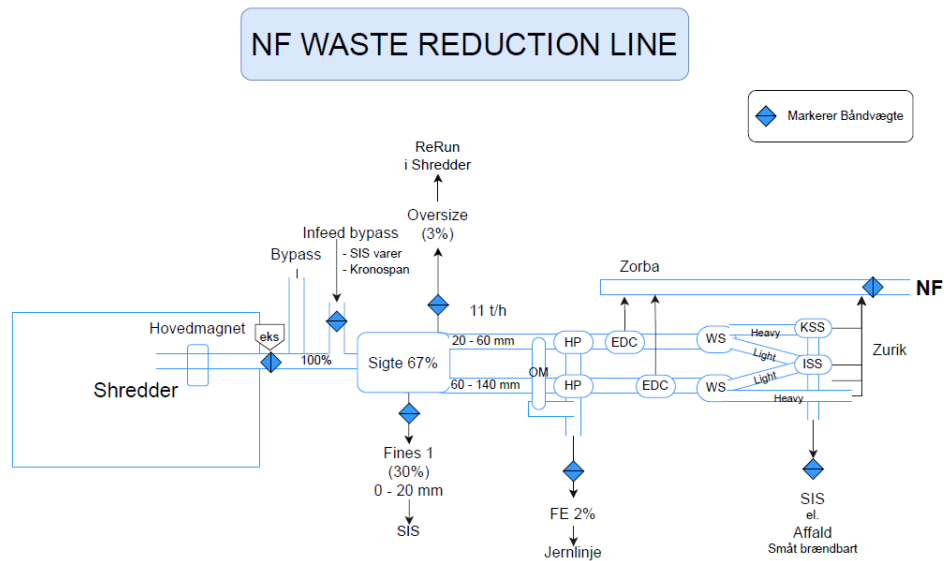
NF WASTE REDUCTION LINE

Markerer Båndvægte

ReRun
i Shredder

Oversize
(3%)

Infeed bypass
- SIS varer
- Kronospan

Bypass

Zorba

NF

11 t/h

Hovedmagnet

eks

100%

Sigte 67%

20 - 60 mm

60 - 140 mm

OM

HP

HP

EDC

EDC

WS

WS

Heavy

Light

Light

Heavy

KSS

ISS

Zurik

Shredder

Fines 1
(30%)
0 - 20 mm

SIS

FE 2%

Jernlinje

SIS
el.
Affald
Småt brændbart